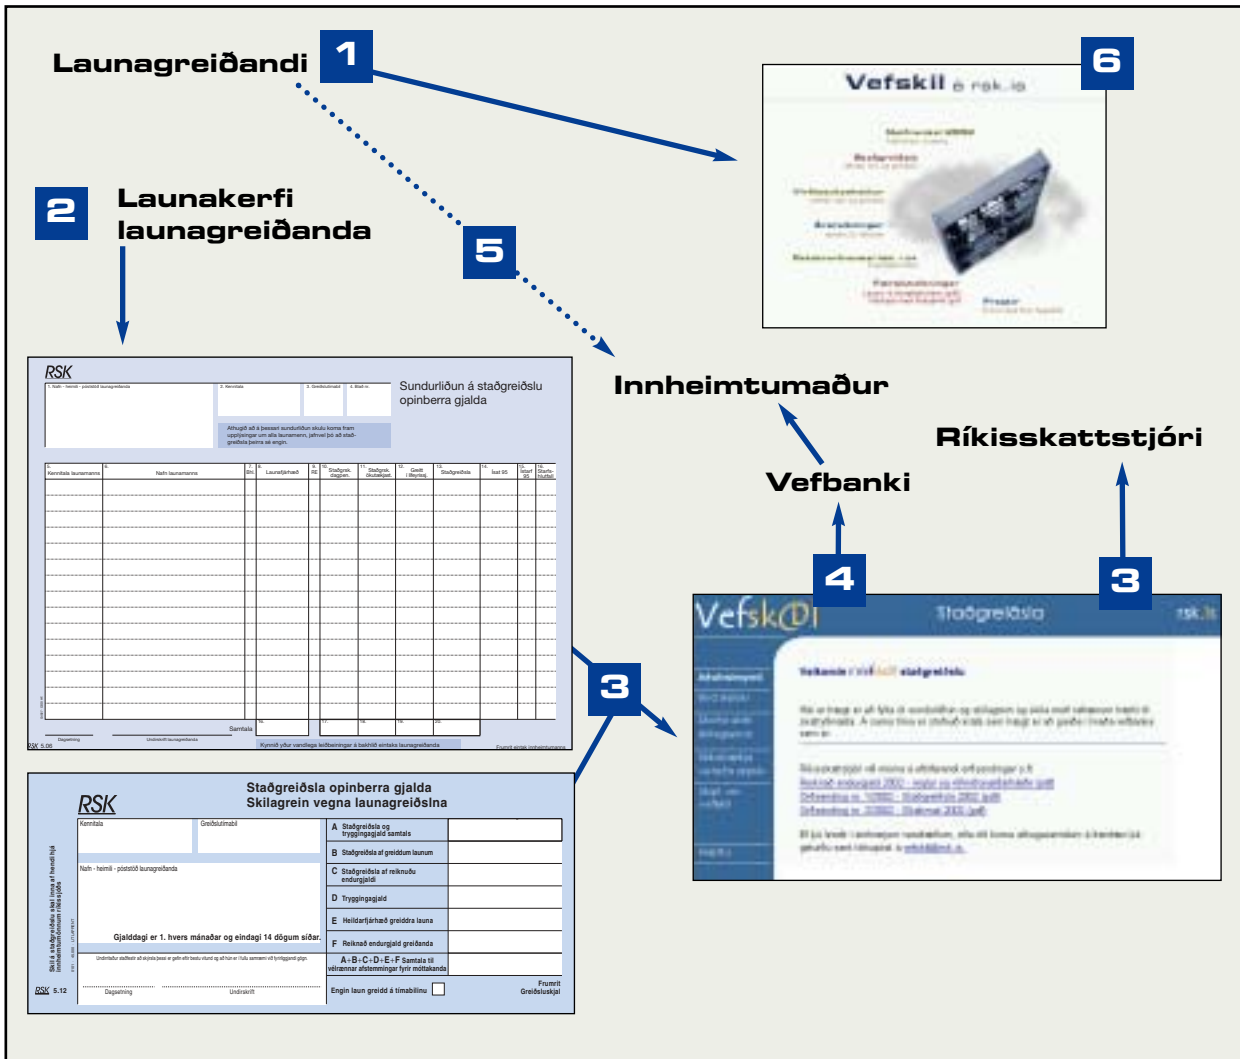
Launagreiðandi 1

6

Vefskil á rsk.is

2 Launakerfi launagreiðanda

5

RSK

1. Nafn - heimili - póststöð launagreiðanda

2. Kennitala

3. Greiðslutímabil

4. Blað nr.

Sundurliðun á staðgreiðslu opinberra gjalda

Athugið að á þessari sundurliðun skulu koma fram upplýsingar um alla launamenn, jafnvel þó að staðgreiðsla þeirra sé engin.

| 5. Kennitala launamanns | 6. Nafn launamanns | 7. Ehl. | 8. Launafjárhæð | 9. RE | 10. Staðgrsk. dagpen. | 11. Staðgrsk. ökutækjast. | 12. Greitt í lífeyrissj. | 13. Staðgreiðsla | 14. Iðgjald SS | 15. Iðgjald SS | 16. Starfshlutfall |
|---|---|---|---|---|---|---|---|---|---|---|---|

Samtals

Dagsetning

Undirskrift launagreiðanda

RSK 5.08

Kynnið yður vandlega leiðbeiningar á bakhlið eintaks launagreiðanda

Frumrit eintak innheimtumanns

Innheimtumaður

Ríkisskattstjóri

Vefbanki

4

3

3

Vefskil Staðgreiðsla rsk.is

Staðgreiðsla opinberra gjalda
Skilagrein vegna launagreiðslna

RSK

Kennitala

Greiðslutímabil

A Staðgreiðsla og tryggingagjald samtals

B Staðgreiðsla af greiddum launum

C Staðgreiðsla af reiknuðu endurgjaldi

D Tryggingagjald

E Heildarfjárhæð greiddra launa

F Reiknað endurgjald greiðanda

A+B+C+D+E+F Samtala til vélrænnar afstemmingar fyrir móttakanda

Nafn - heimili - póststöð launagreiðanda

Gjalddagi er 1. hvers mánaðar og eindagi 14 dögum síðar.

Skil á staðgreiðslu skal inna af hendi hjá innheimtumönnum ríkissjóðs

Dagsetning

Undirskrift

Engin laun greidd á tímabilinu

Frumrit Greiðsluskjal

RSK 5.12